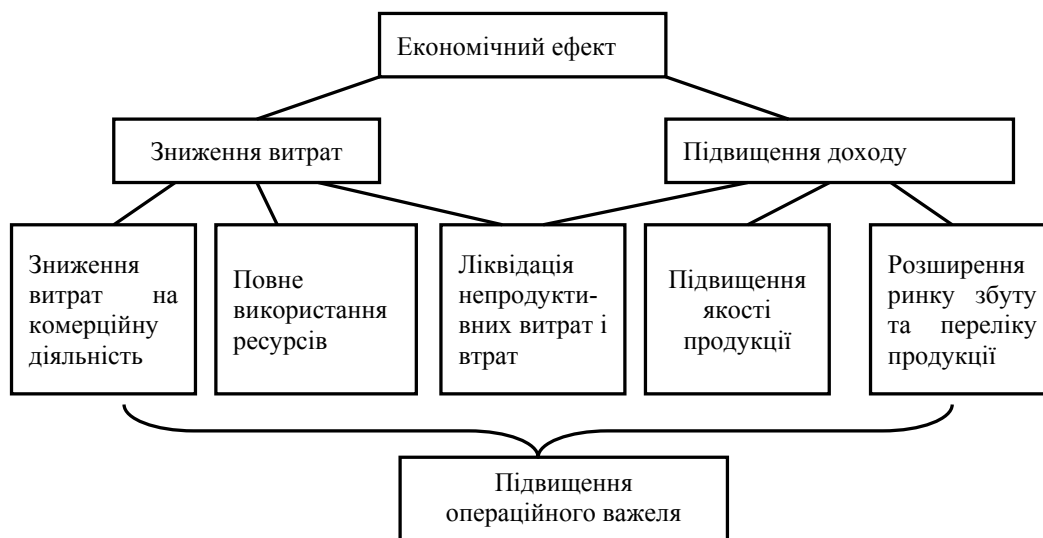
Економічний ефект

Зниження витрат

Підвищення доходу

Зниження витрат на комерційну діяльність

Повне використання ресурсів

Ліквідація непродуктивних витрат і втрат

Підвищення якості продукції

Розширення ринку збуту та переліку продукції

Підвищення операційного важеля